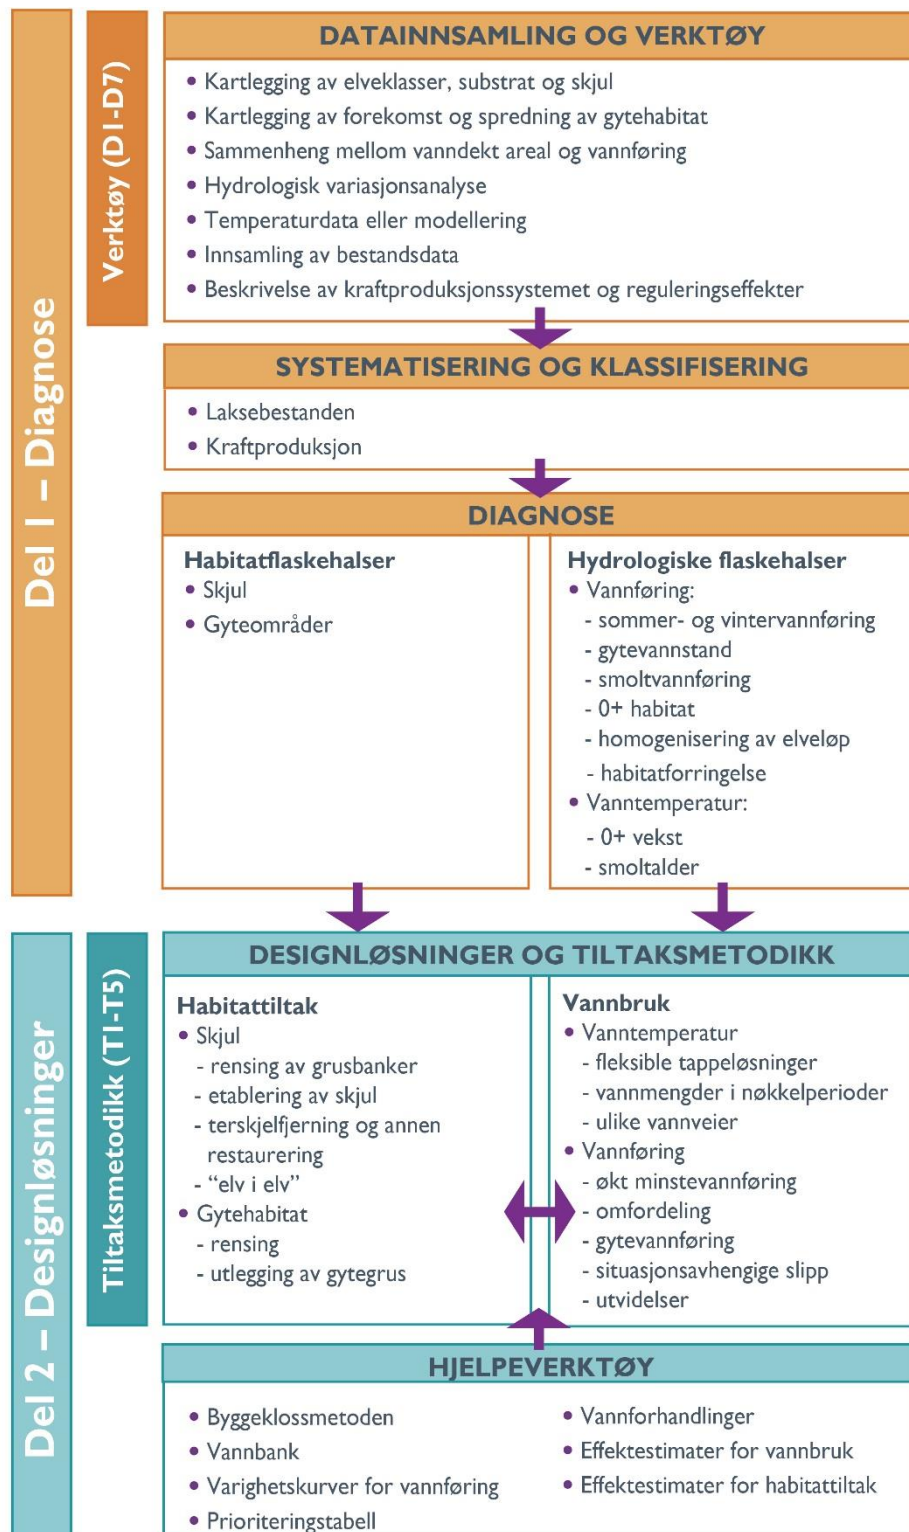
Del 1 – Diagnose

Verktøy (D1-D7)

DATAINNSAMLING OG VERKTØY
• Kartlegging av elveklasser, substrat og skjul
• Kartlegging av forekomst og spredning av gytehabitat
• Sammenheng mellom vanndekt areal og vannføring
• Hydrologisk variasjonsanalyse
• Temperaturdata eller modellering
• Innsamling av bestandsdata
• Beskrivelse av kraftproduksjonssystemet og reguleringseffekter

SYSTEMATISERING OG KLASSIFISERING
• Laksebestanden
• Kraftproduksjon

DIAGNOSE

Habitatflaskehalser
• Skjul
• Gyteområder

Hydrologiske flaskehalser
• Vannføring:
- sommer- og vintervannføring
- gytevannstand
- smoltvannføring
- 0+ habitat
- homogenisering av elveløp
- habitatforringelse
• Vanntemperatur:
- 0+ vekst
- smoltalder

Del 2 – Designløsninger

Tiltaksmetodikk (T1-T5)

DESIGNLØSNINGER OG TILTAKSMETODIKK

Habitattiltak
• Skjul
- rensing av grusbanker
- etablering av skjul
- terskjelfjerning og annen restaurering
- "elv i elv"
• Gytehabitat
- rensing
- utlegging av gytegrus

Vannbruk
• Vanntemperatur
- fleksible tappeløsninger
- vannmengder i nøkkelperioder
- ulike vannveier
• Vannføring
- økt minstevannføring
- omfordeling
- gytevannføring
- situasjonsavhengige slipp
- utvidelser

HJELPEVERKTØY
• Byggeklossmetoden
• Vannbank
• Varighetskurver for vannføring
• Prioriteringstabell
• Vannforhandlinger
• Effektestimater for vannbruk
• Effektestimater for habitattiltak